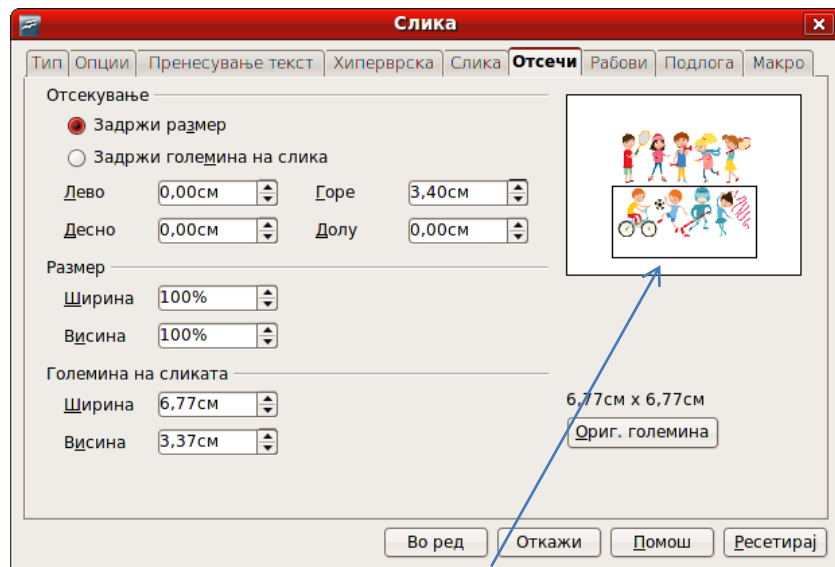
Слика

Тип | Опции | Пренесување текст | Хиперврска | Слика | Отсечи | Рабови | Подлога | Макро

Отсекување

Задржи размер

Задржи големина на слика

Лево 0,00см

Горе 3,40см

Десно 0,00см

Долу 0,00см

Размер

Ширина 100%

Висина 100%

Големина на сликата

Ширина 6,77см

Висина 3,37см

6,77см x 6,77см

Ориг. големина

Во ред | Откажи | Помош | Ресетирај